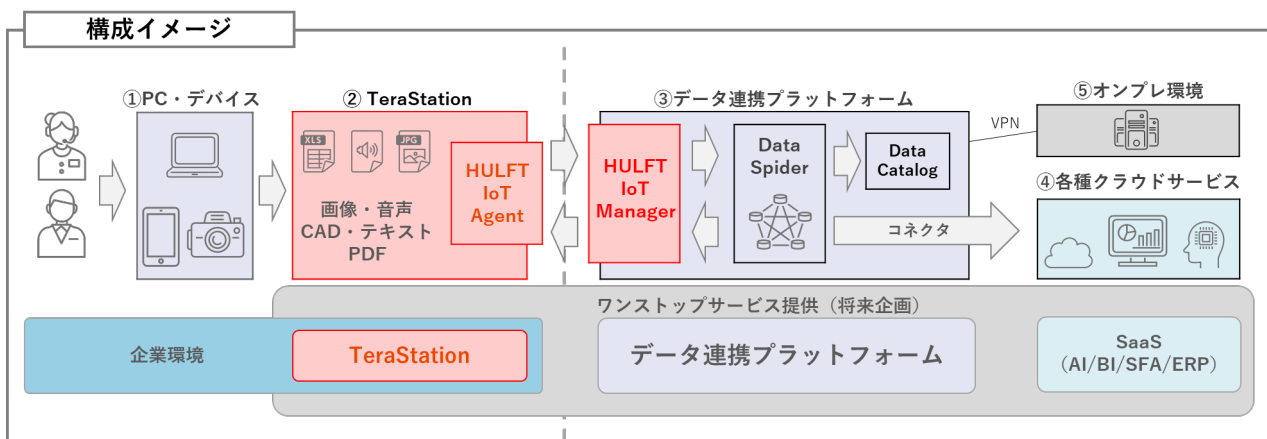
構成イメージ

①PC・デバイス

② TeraStation

XLS
JPG

画像・音声
CAD・テキスト
PDF

HULFT
IoT
Agent

③データ連携プラットフォーム

HULFT
IoT
Manager

Data
Spider

Data
Catalog

コネクタ

VPN

⑤オンプレ環境

④各種クラウドサービス

ワンストップサービス提供（将来企画）

企業環境

TeraStation

データ連携プラットフォーム

SaaS
(AI/BI/SFA/ERP)